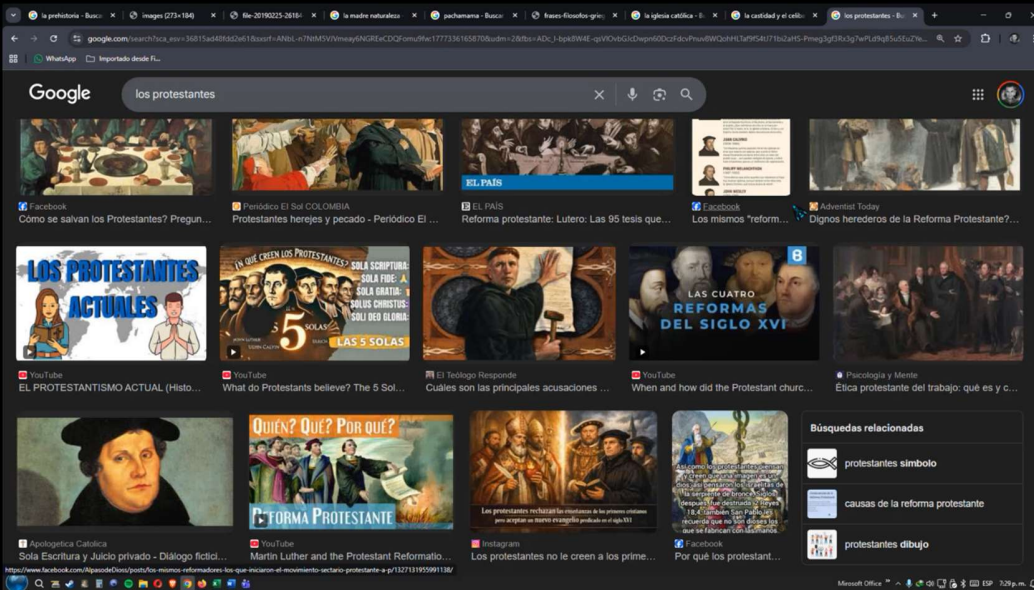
la prehistoria - Busca | images (273×184) | file-20190225-26184 | la madre naturaleza | pachamama - Busca | frases filosofos grieg | la iglesia católica - Bu | la castidad y el celib | los protestantes - Bu

google.com/search?sca_esv=36815ad48fdd2e61&sxsrf=ANbL-n7NtM5VVmeay6NGREeCDQFomu9fw:1777336165870&udm=2&tbs=ADc_I-bpk6W4E-qsVlOvbGIcDwpn60DczFdcvPnuv8WQohHLTaf9f54tU71b2aHS-Pmeg3gf3Rx3g7wPLd9q85u5EuZ%...

WhatsApp | Importado desde Fi...

Google

los protestantes

Facebook
Cómo se salvan los Protestantes? Pregun...

Periódico El Sol COLOMBIA
Protestantes herejes y pecado - Periódico El ...

EL PAÍS
EL PAÍS
Reforma protestante: Lutero: Las 95 tesis que...

Facebook
Los mismos "reform...

Adventist Today
Dignos herederos de la Reforma Protestante?...

LOS PROTESTANTES ACTUALES

¿EN QUÉ CREEN LOS PROTESTANTES? SOLA SCRIPTURA: SOLA FIDE: SOLA GRATIA: SOLUS CHRISTUS: SOLI DEO GLORIA: 5 LAS 5 SOLAS

LAS CUATRO REFORMAS DEL SIGLO XVI

YouTube
EL PROTESTANTISMO ACTUAL (Histo...

YouTube
What do Protestants believe? The 5 Sol...

El Teólogo Responde
Cuáles son las principales acusaciones ...

YouTube
When and how did the Protestant churc...

Psicología y Mente
Ética protestante del trabajo: qué es y c...

¿QUIÉN? ¿QUÉ? ¿POR QUÉ? REFORMA PROTESTANTE

Los protestantes rechazan las enseñanzas de los primeros cristianos pero aceptan su nuevo evangelio predicado en el siglo XVI

Así como los protestantes piensan y creen que una imagen es un ídolo, pensarían los israelitas de la serpiente de bronce. Siglos después fue destruida (2 Reyes 18:4), también San Pablo le recuerda que no son dioses los que se fabrican con las manos.

Búsquedas relacionadas
protestantes símbolo
causas de la reforma protestante
protestantes dibujo

Apologetica Catolica
Sola Escritura y Juicio privado - Diálogo ficitic...

YouTube
Martin Luther and the Protestant Reformatio...

Instagram
Los protestantes no le creen a los prime...

Facebook
Por qué los protestant...

https://www.facebook.com/AlpasodeDios/posts/los-mismos-reformadores-los-que-iniciaron-el-movimiento-sectario-protestante-a-p/1327131955991138/

Microsoft Office ESP 7:29 p. m.